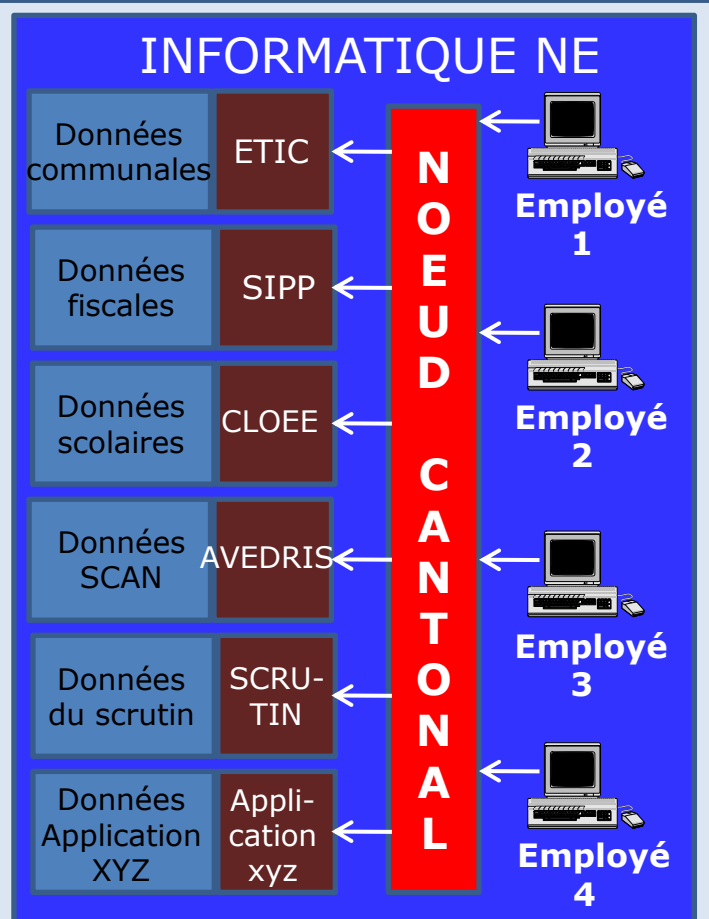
INFORMATIQUE NE

Données communales

ETIC

Données fiscales

SIPP

Données scolaires

CLOEE

Données SCAN

AVEDRIS

Données du scrutin

SCRU-TIN

Données Application XYZ

Appli-cation xyz

N O E U D

C A N T O N A L

Employé 1

Employé 2

Employé 3

Employé 4